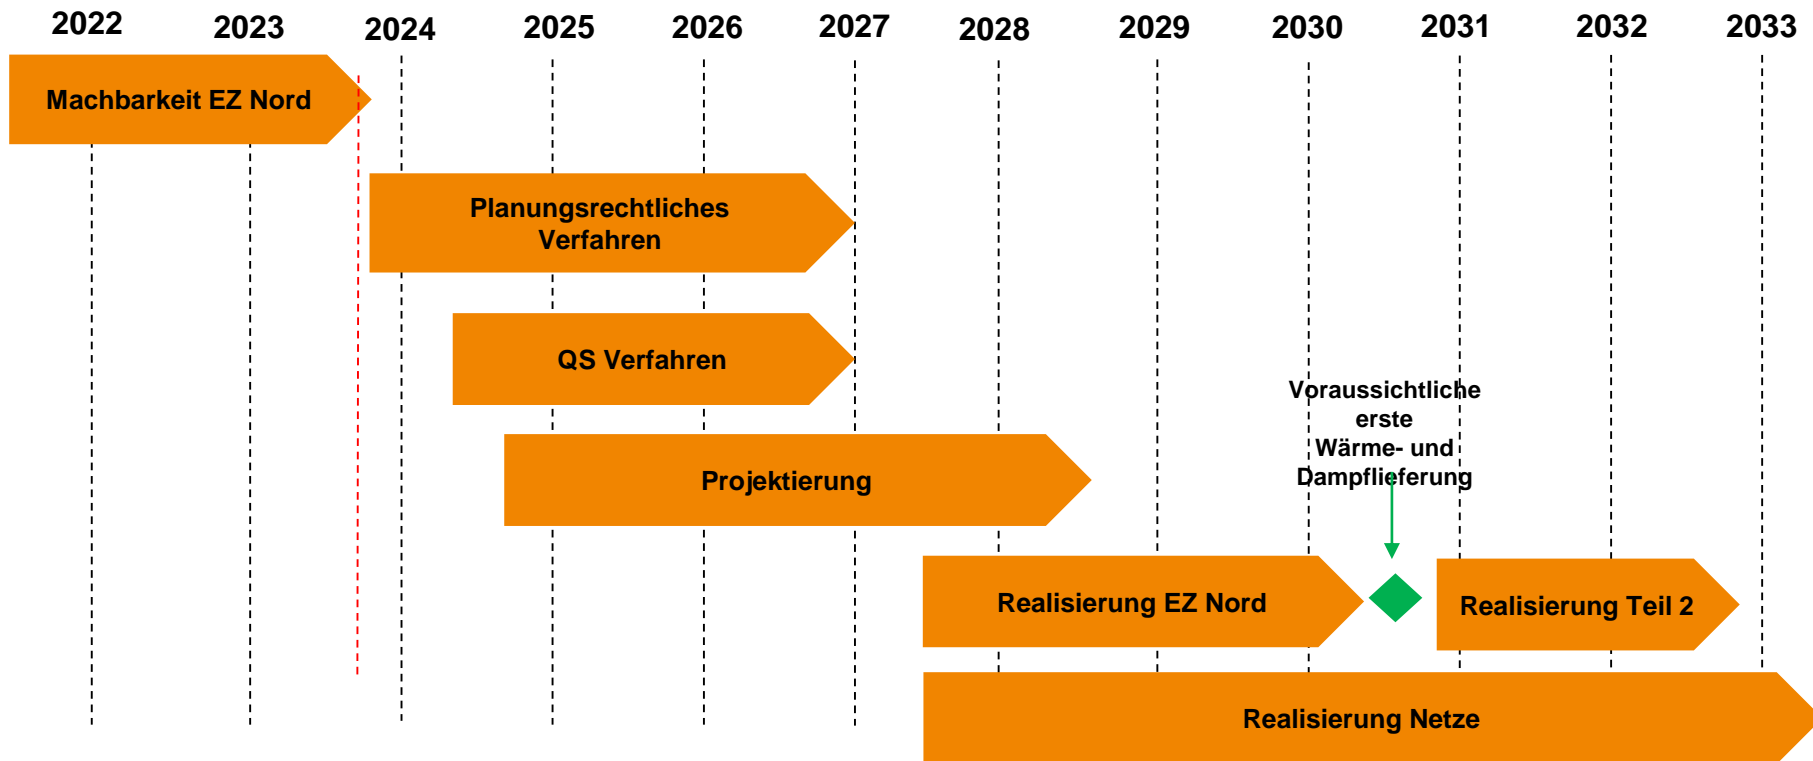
2022 2023 2024 2025 2026 2027 2028 2029 2030 2031 2032 2033

Machbarkeit EZ Nord

Planungsrechtliches Verfahren

QS Verfahren

Projektierung

Voraussichtliche erste Wärme- und Dampflieferung

Realisierung EZ Nord

Realisierung Teil 2

Realisierung Netze